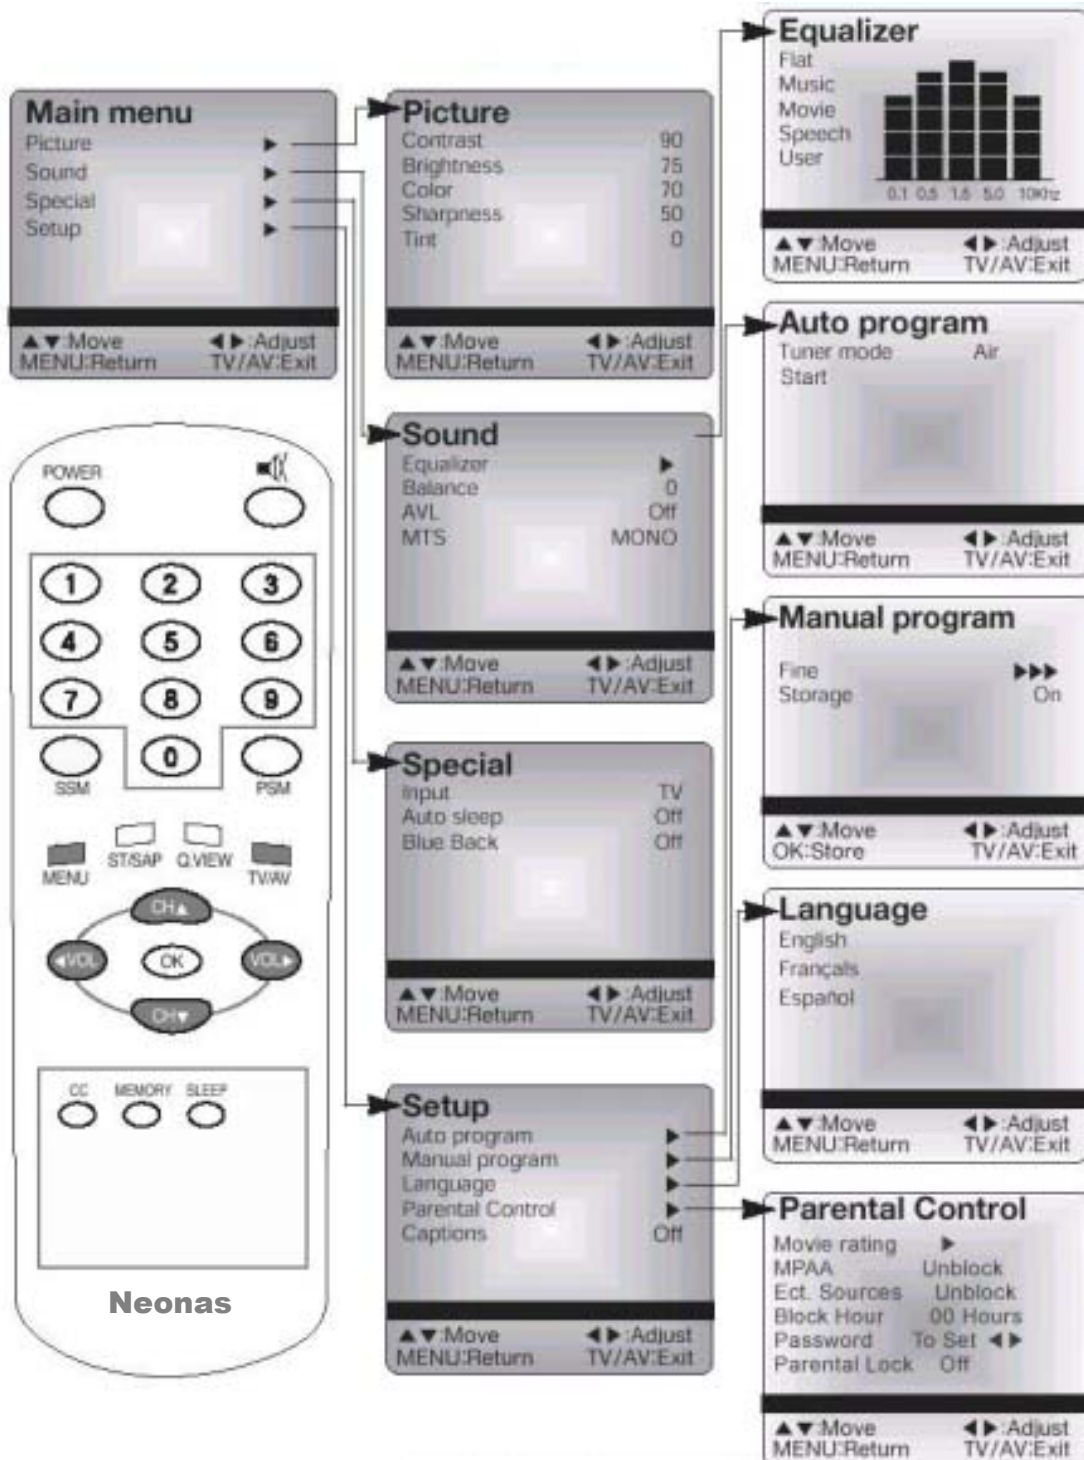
Main menu
Picture ▶
Sound ▶
Special ▶
Setup ▶
▲▼:Move ◀▶:Adjust
MENU:Return TV/AV:Exit

Picture
Contrast 90
Brightness 75
Color 70
Sharpness 50
Tint 0
▲▼:Move ◀▶:Adjust
MENU:Return TV/AV:Exit

Sound
Equalizer ▶
Balance 0
AVL Off
MTS MONO
▲▼:Move ◀▶:Adjust
MENU:Return TV/AV:Exit

Special
Input TV
Auto sleep Off
Blue Back Off
▲▼:Move ◀▶:Adjust
MENU:Return TV/AV:Exit

Setup
Auto program ▶
Manual program ▶
Language ▶
Parental Control ▶
Captions Off
▲▼:Move ◀▶:Adjust
MENU:Return TV/AV:Exit

Equalizer
Flat
Music
Movie
Speech
User
0.1 0.5 1.5 5.0 10KHz
▲▼:Move ◀▶:Adjust
MENU:Return TV/AV:Exit

Auto program
Tuner mode Air
Start
▲▼:Move ◀▶:Adjust
MENU:Return TV/AV:Exit

Manual program
Fine ▶▶▶
Storage On
▲▼:Move ◀▶:Adjust
OK:Store TV/AV:Exit

Language
English
Français
Español
▲▼:Move ◀▶:Adjust
MENU:Return TV/AV:Exit

Parental Control
Movie rating ▶
MPAA Unblock
Ect. Sources Unblock
Block Hour 00 Hours
Password To Set ◀▶
Parental Lock Off
▲▼:Move ◀▶:Adjust
MENU:Return TV/AV:Exit

POWER
1 2 3
4 5 6
7 8 9
SSM 0 PSM
MENU ST/SAP Q.VIEW TV/AV
CH▲
◀VOL OK VOL▶
CH▼
CC MEMORY SLEEP
Neonas